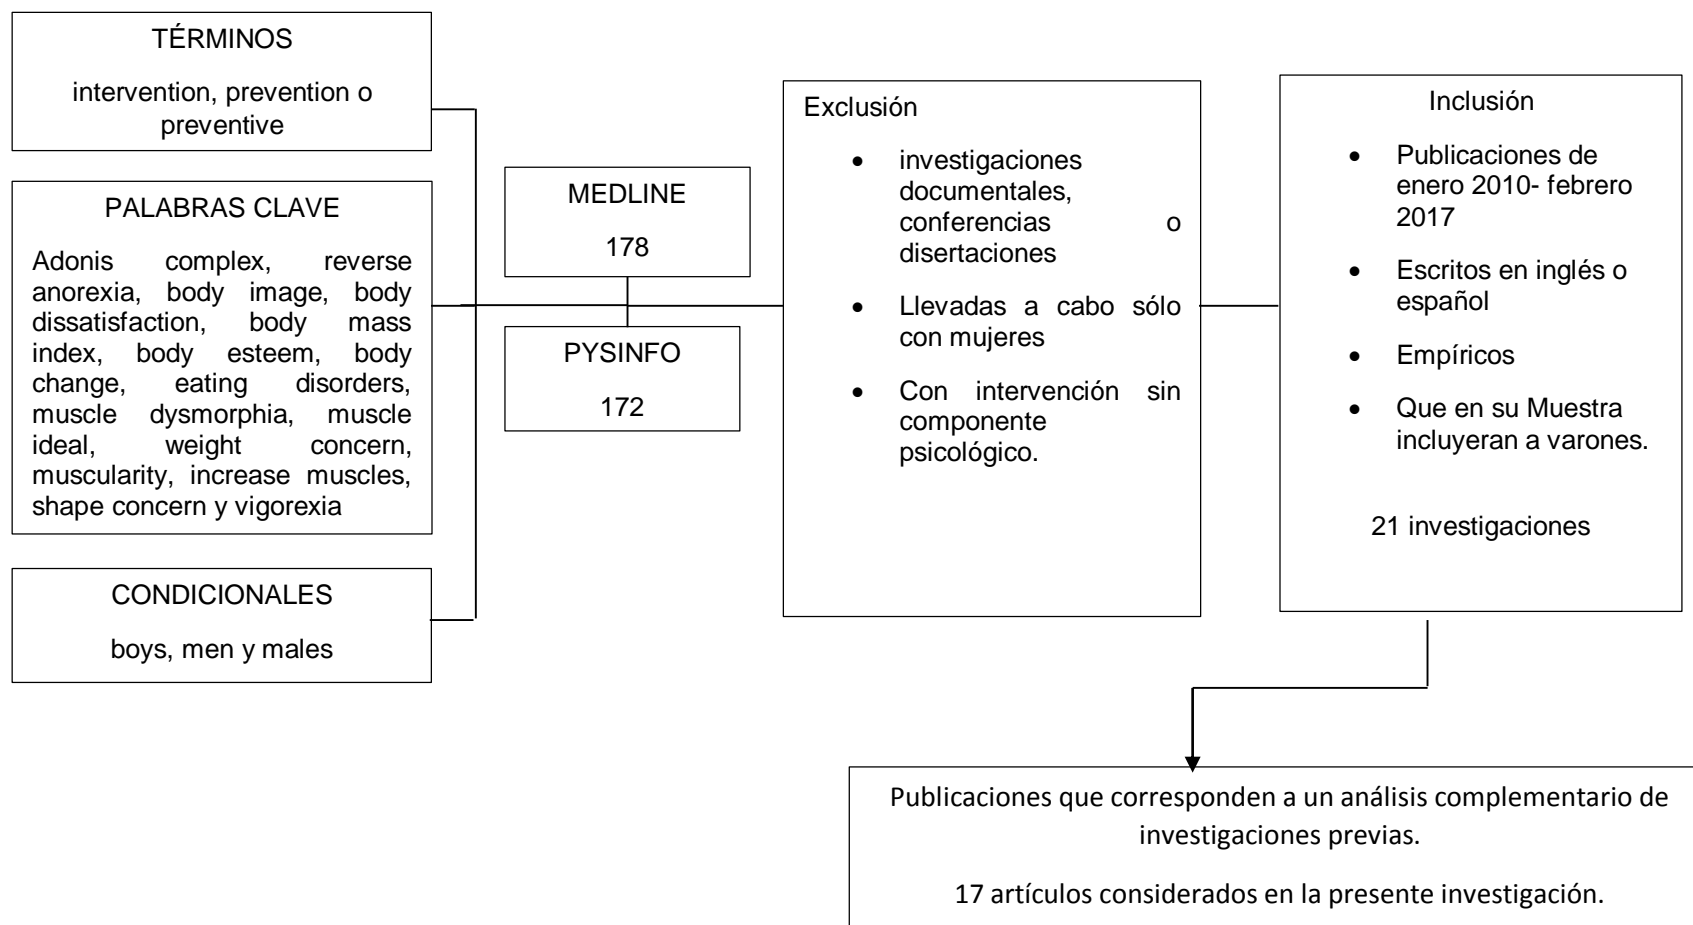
TÉRMINOS

intervention, prevention o preventive

PALABRAS CLAVE

Adonis complex, reverse anorexia, body image, body dissatisfaction, body mass index, body esteem, body change, eating disorders, muscle dysmorphia, muscle ideal, weight concern, muscularity, increase muscles, shape concern y vigorexia

CONDICIONALES

boys, men y males

MEDLINE

178

PYSINFO

172

Exclusión

- investigaciones documentales, conferencias o disertaciones
- Llevadas a cabo sólo con mujeres
- Con intervención sin componente psicológico.

Inclusión

- Publicaciones de enero 2010- febrero 2017
- Escritos en inglés o español
- Empíricos
- Que en su Muestra incluyeran a varones.

21 investigaciones

Publicaciones que corresponden a un análisis complementario de investigaciones previas.

17 artículos considerados en la presente investigación.